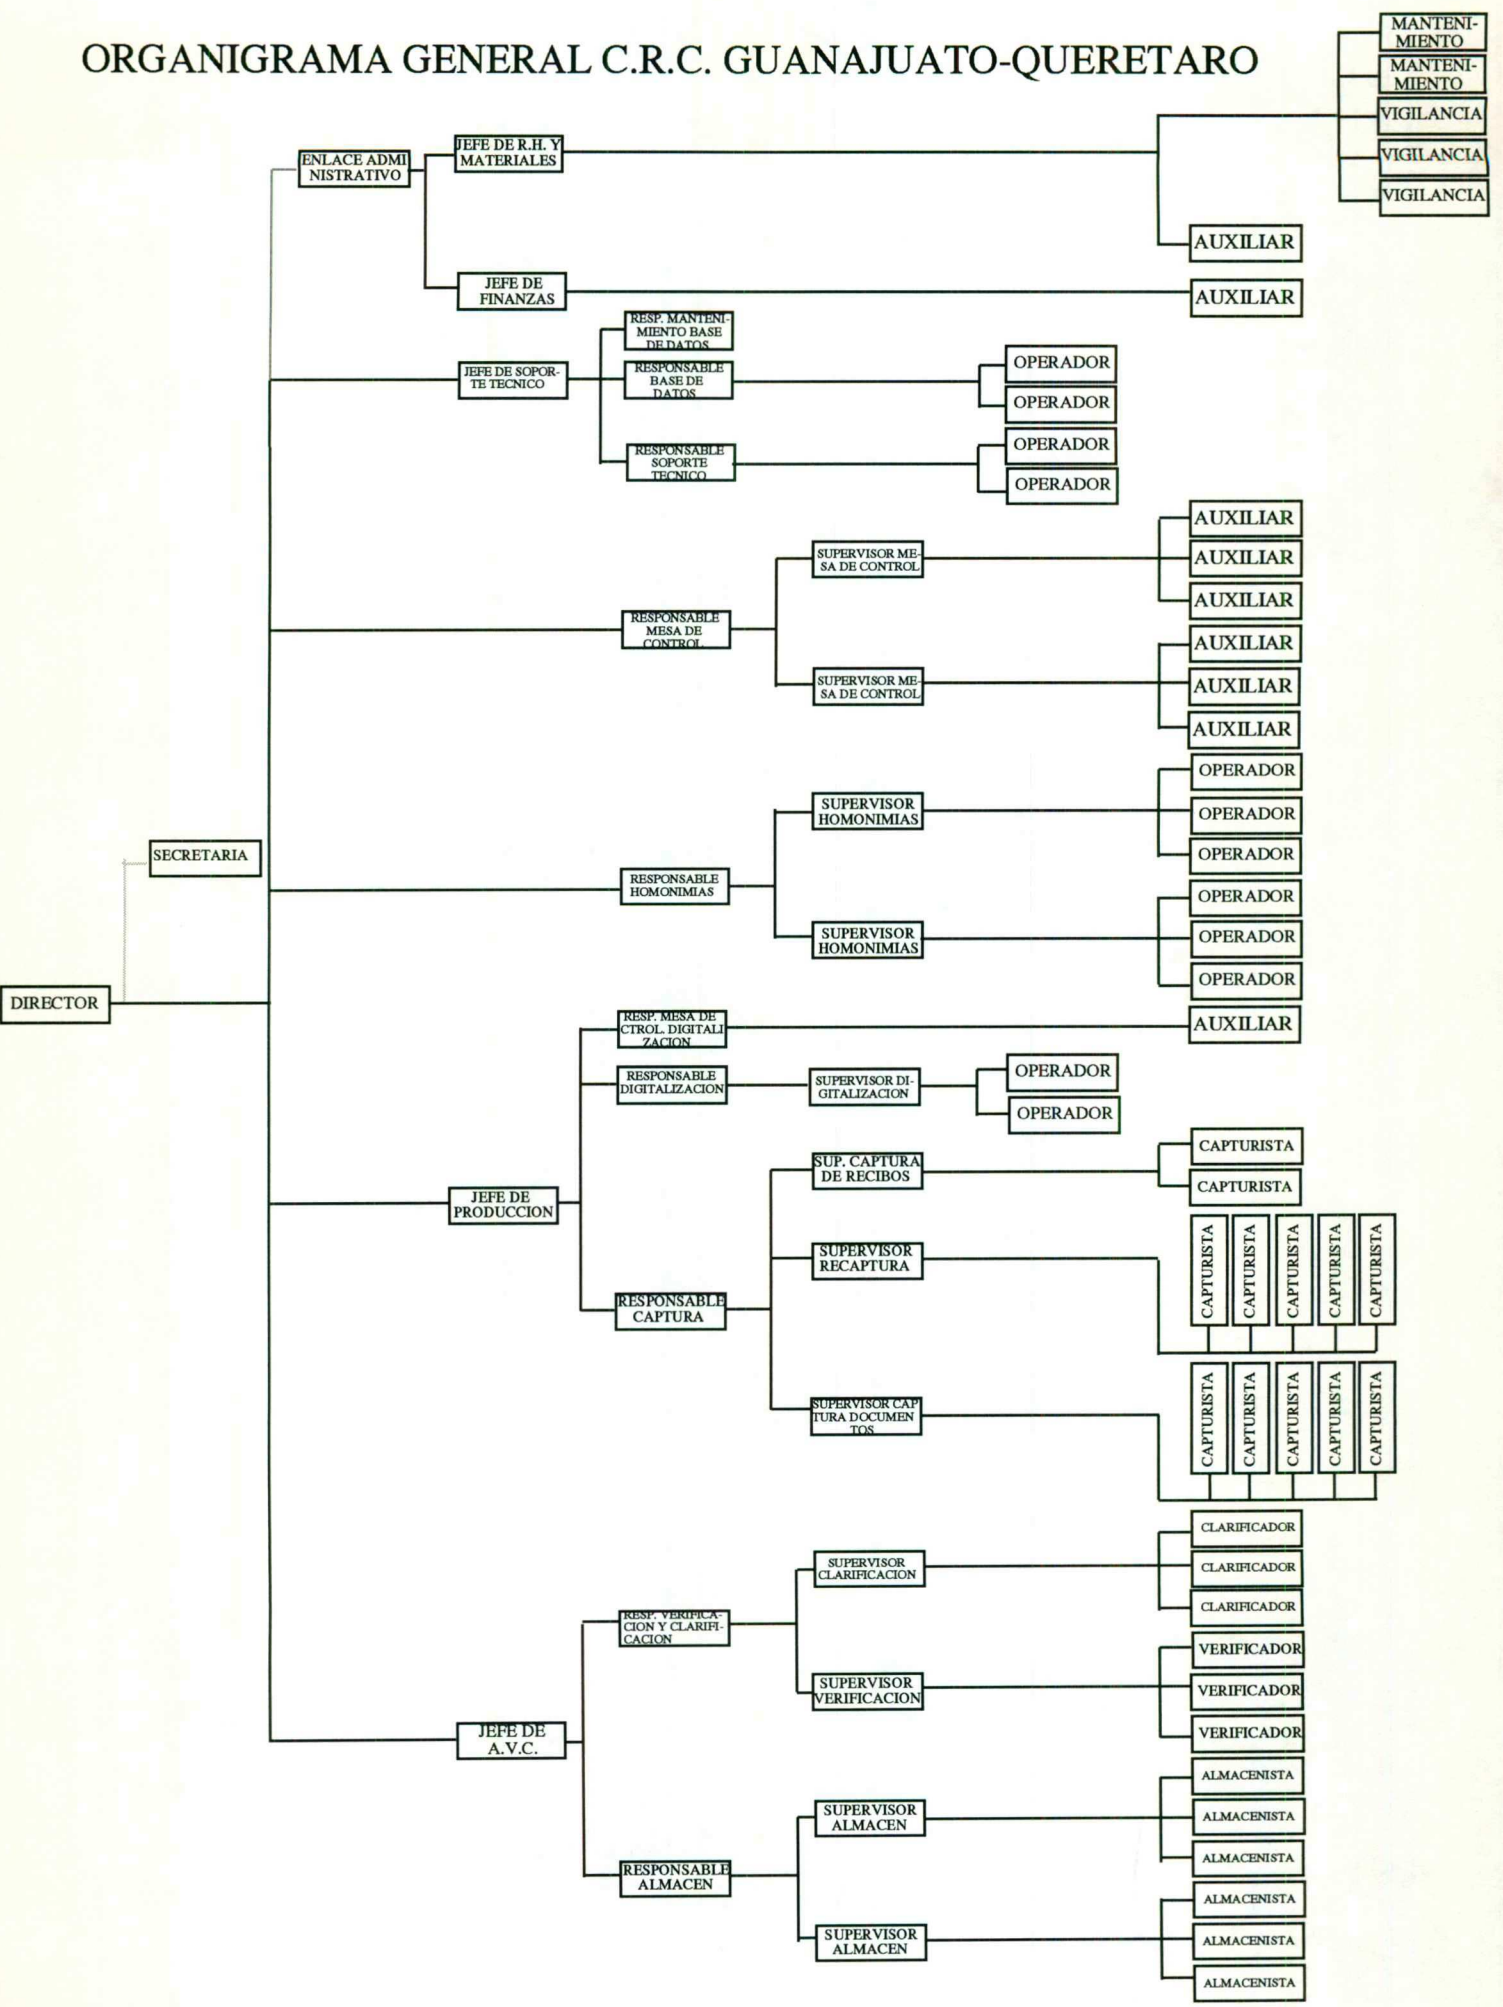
ORGANIGRAMA GENERAL C.R.C. GUANAJUATO-QUERETARO

MANTENIMIENTO
MANTENIMIENTO
VIGILANCIA
VIGILANCIA
VIGILANCIA

ENLACE ADMINISTRATIVO
JEFE DE R.H. Y MATERIALES
AUXILIAR
JEFE DE FINANZAS
AUXILIAR

JEFE DE SOPORTE TECNICO
RESP. MANTENIMIENTO BASE DE DATOS
RESPONSABLE BASE DE DATOS
OPERADOR
OPERADOR
RESPONSABLE SOPORTE TECNICO
OPERADOR
OPERADOR

RESPONSABLE MESA DE CONTROL
SUPERVISOR MESA DE CONTROL
AUXILIAR
AUXILIAR
AUXILIAR
SUPERVISOR MESA DE CONTROL
AUXILIAR
AUXILIAR
AUXILIAR

SECRETARIA
RESPONSABLE HOMONIMIAS
SUPERVISOR HOMONIMIAS
OPERADOR
OPERADOR
OPERADOR
SUPERVISOR HOMONIMIAS
OPERADOR
OPERADOR
OPERADOR

DIRECTOR

JEFE DE PRODUCCION
RESP. MESA DE CTROL. DIGITALIZACION
AUXILIAR
RESPONSABLE DIGITALIZACION
SUPERVISOR DIGITALIZACION
OPERADOR
OPERADOR
RESPONSABLE CAPTURA
SUP. CAPTURA DE RECIBOS
CAPTURISTA
CAPTURISTA
SUPERVISOR RECAPTURA
CAPTURISTA
CAPTURISTA
CAPTURISTA
CAPTURISTA
CAPTURISTA
SUPERVISOR CAPTURA DOCUMENTOS
CAPTURISTA
CAPTURISTA
CAPTURISTA
CAPTURISTA
CAPTURISTA

JEFE DE A.V.C.
RESP. VERIFICACION Y CLARIFICACION
SUPERVISOR CLARIFICACION
CLARIFICADOR
CLARIFICADOR
CLARIFICADOR
SUPERVISOR VERIFICACION
VERIFICADOR
VERIFICADOR
VERIFICADOR
RESPONSABLE ALMACEN
SUPERVISOR ALMACEN
ALMACENISTA
ALMACENISTA
ALMACENISTA
SUPERVISOR ALMACEN
ALMACENISTA
ALMACENISTA
ALMACENISTA